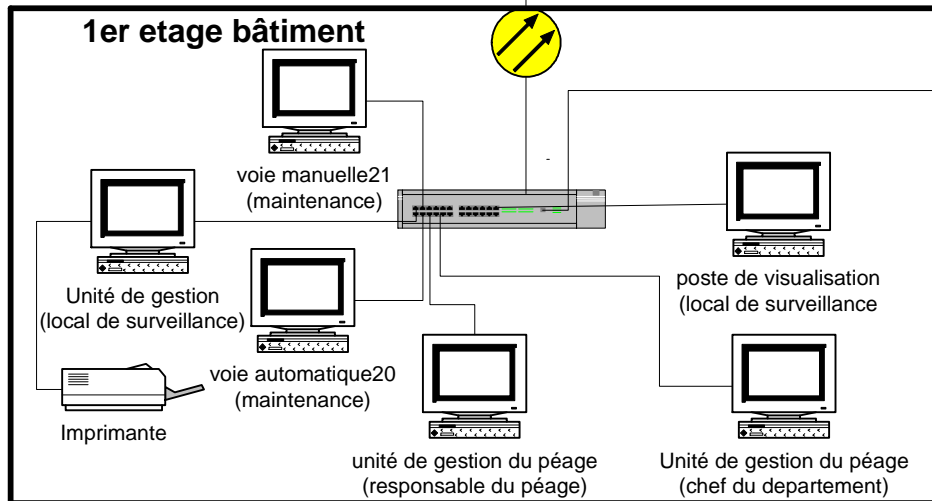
1er etage bâtiment

voie manuelle21
(maintenance)

Unité de gestion
(local de surveillance)

voie automatique20
(maintenance)

Imprimante

poste de visualisation
(local de surveillance

unité de gestion du péage
(responsable du péage)

Unité de gestion du péage
(chef du departement)